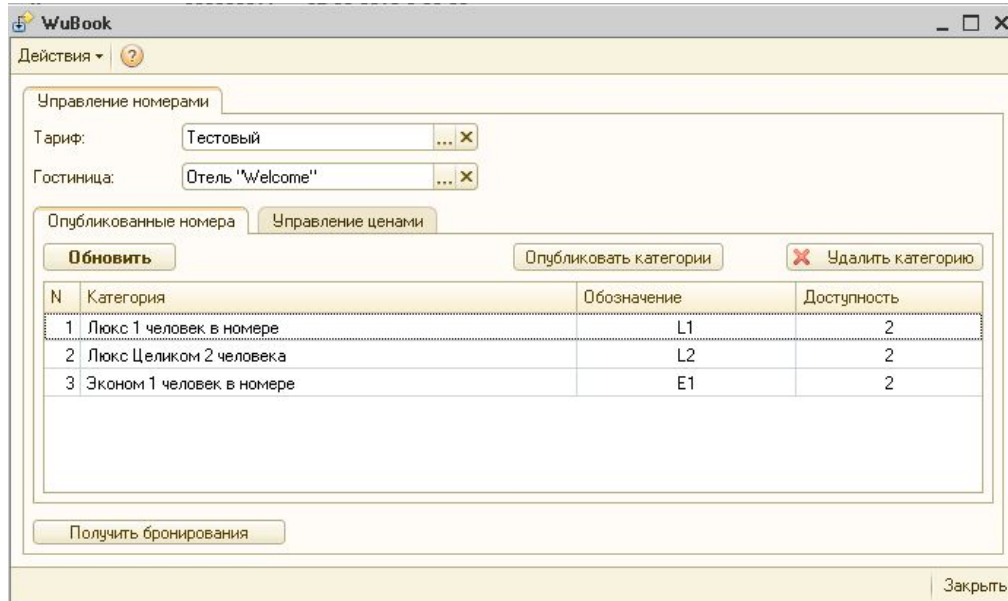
WuBook

Действия ▾

Управление номерами

Тариф: Тестовый

Гостиница: Отель "Welcome"

Опубликованные номера | Управление ценами

Обновить

Опубликовать категории

Удалить категорию

| N | Категория | Обозначение | Доступность |
|---|---|---|---|
| 1 | Люкс 1 человек в номере | L1 | 2 |
| 2 | Люкс Целиком 2 человека | L2 | 2 |
| 3 | Эконом 1 человек в номере | E1 | 2 |

Получить бронирования

Закрыть